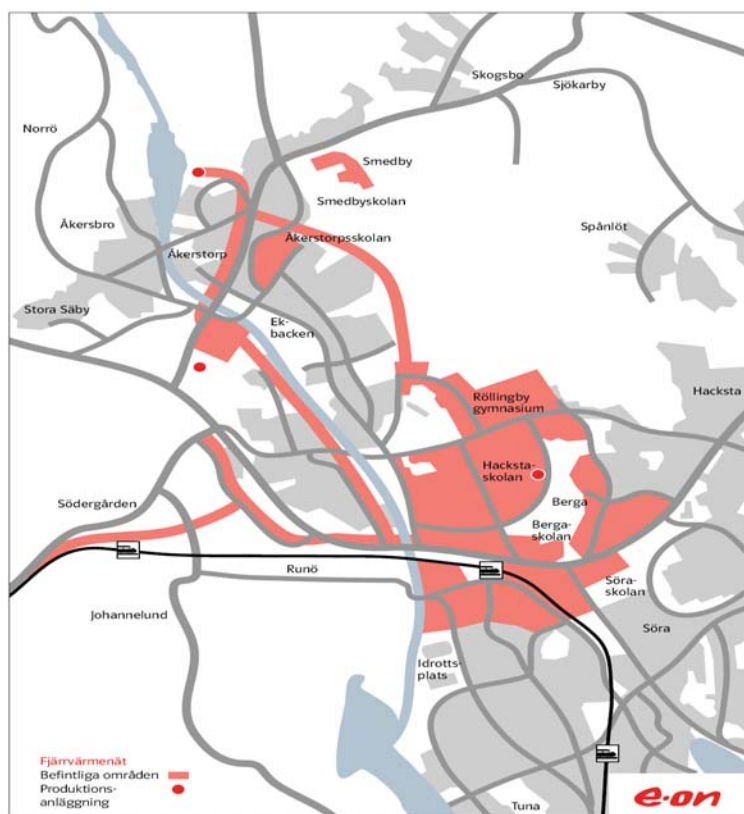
Skogsbo
Sjökarby
Norrö
Smedby
Smedbyskolan
Åkersbro
Spånlöt
Åkerstorpsskolan
Åkerstorp
Stora Säby
Ek-
backen
Hacksta
Röllingby
gymnasium
Hacksta-
skolan
Berga
Södergården
Berga-
skolan
Runö
Söra-
skolan
Johannelund
Söra
Idrotts-
plats
Fjärrvärmenät
Befintliga områden
Produktions-
anläggning
Tuna
e·on